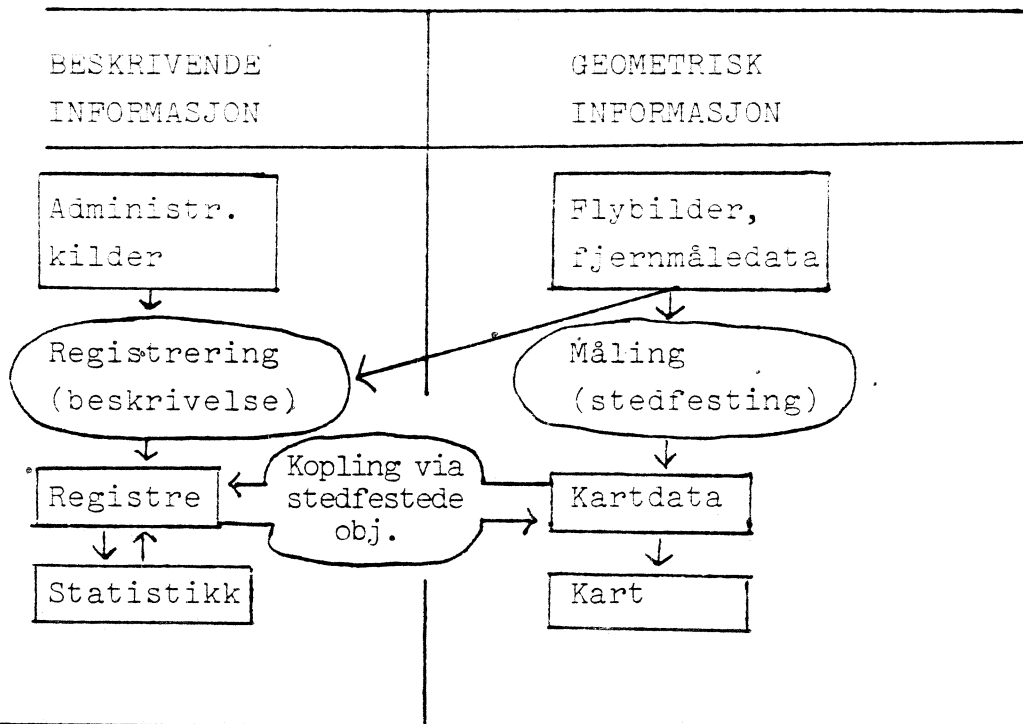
BESKRIVENDE INFORMASJON

GEOMETRISK INFORMASJON

Administr. kilder

Flybilder, fjernmåledata

Registrering (beskrivelse)

Måling (stedfesting)

Kopling via stedfestede obj.

Registre

Kartdata

Statistikk

Kart